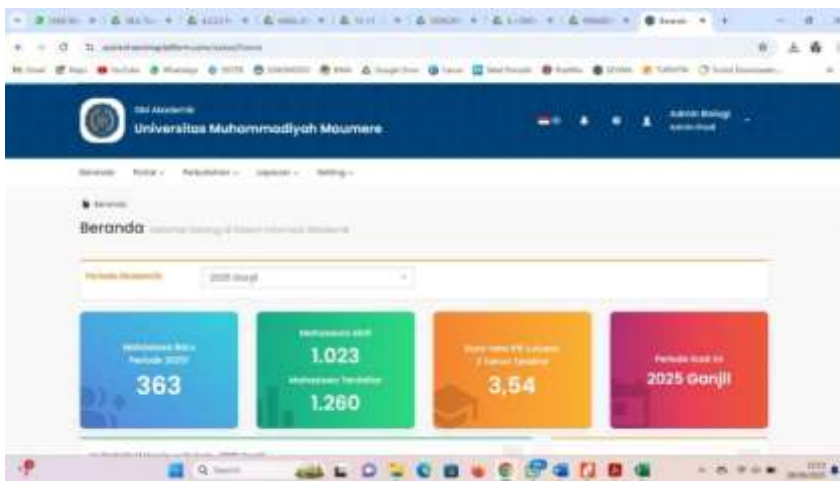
SIM Akademik
Universitas Muhammadiyah Maumere

Admin Biologi
Admin Prodi

Beranda Portal Perkuliahan Laporan Setting

Beranda

Beranda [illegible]

Periode Akademik 2025 Ganjil

Mahasiswa Baru Periode 2025
363

Mahasiswa Aktif
1.023
Mahasiswa Terdaftar
1.260

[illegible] IPK Lulusan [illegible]
3,54

Periode Saat Ini
2025 Ganjil

Q Search